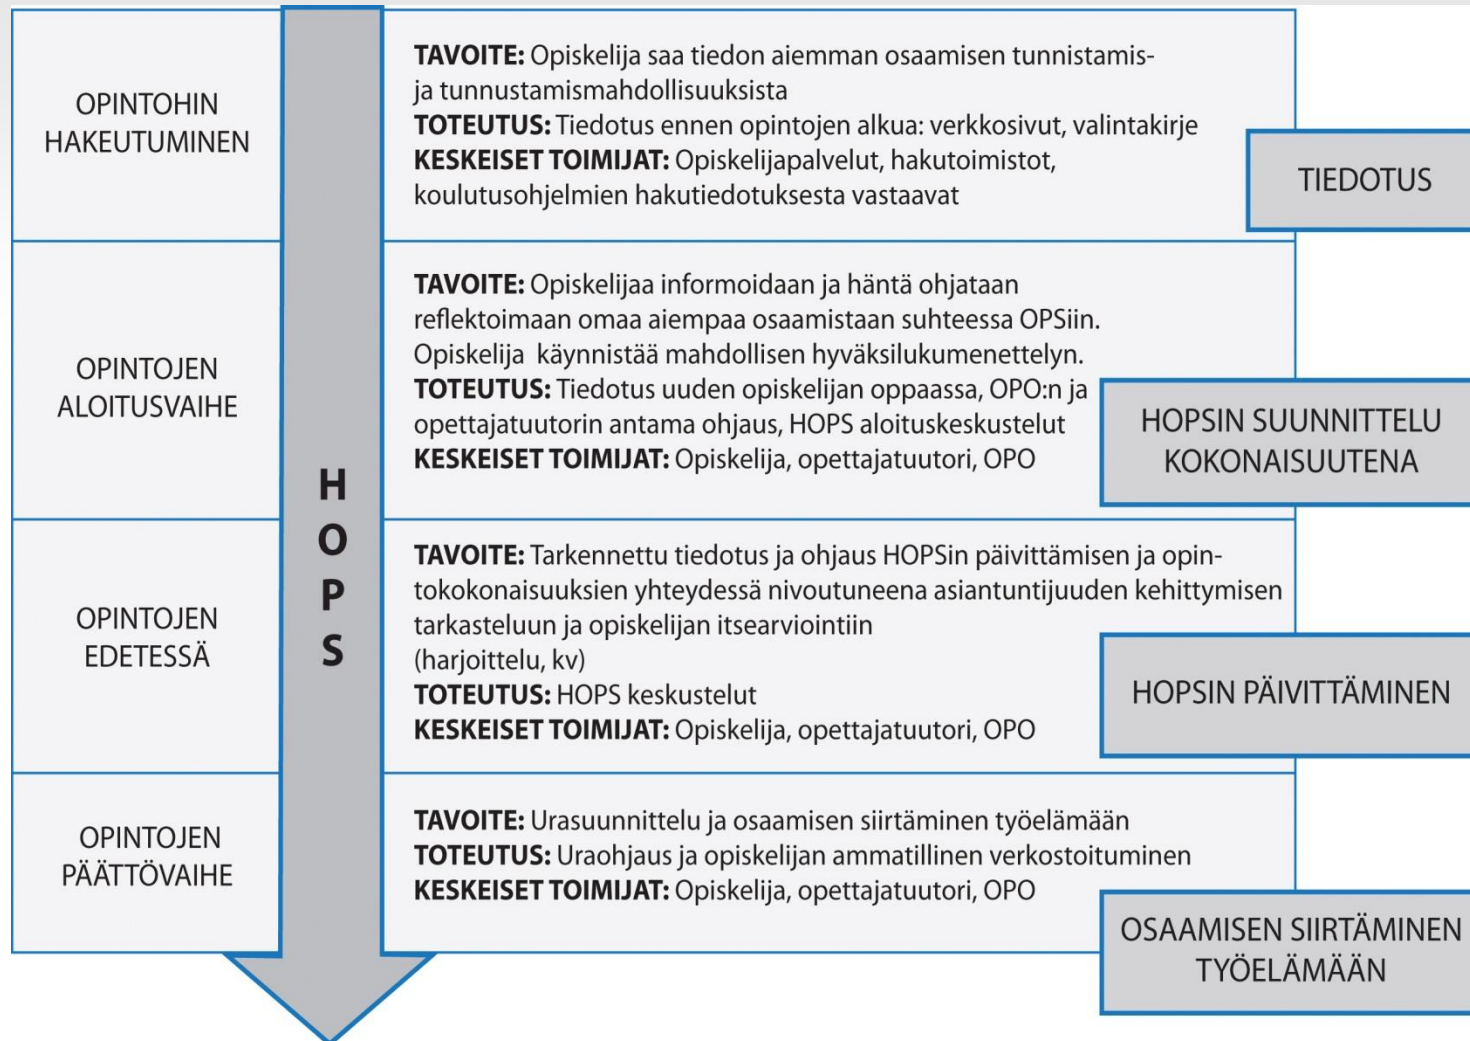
OPINTOHIN HAKEUTUMINEN

TAVOITE: Opiskelija saa tiedon aiemman osaamisen tunnistamis- ja tunnustamismahdollisuuksista
TOTEUTUS: Tiedotus ennen opintojen alkua: verkkosivut, valintakirje
KESKEISET TOIMIJAT: Opiskelijapalvelut, hakutoimistot, koulutusohjelmien hakutiedotuksesta vastaavat

TIEDOTUS

OPINTOJEN ALOITUSVAIHE

TAVOITE: Opiskelijaa informoidaan ja häntä ohjataan reflektoimaan omaa aiempaa osaamistaan suhteessa OPSiin. Opiskelija käynnistää mahdollisen hyväksilukumenettelyn.
TOTEUTUS: Tiedotus uuden opiskelijan oppaassa, OPO:n ja opettajatuutorin antama ohjaus, HOPS aloituskeskustelut
KESKEISET TOIMIJAT: Opiskelija, opettajatuutori, OPO

HOPSIN SUUNNITTELU KOKONAISUUTENA

HOPS

OPINTOJEN EDETESSÄ

TAVOITE: Tarkennettu tiedotus ja ohjaus HOPSin päivittämisen ja opintokokonaisuuksien yhteydessä nivoutuneena asiantuntijuuden kehittymisen tarkasteluun ja opiskelijan itsearviointiin (harjoittelu, kv)
TOTEUTUS: HOPS keskustelut
KESKEISET TOIMIJAT: Opiskelija, opettajatuutori, OPO

HOPSIN PÄIVITTÄMINEN

OPINTOJEN PÄÄTTÖVAIHE

TAVOITE: Urasuunnittelu ja osaamisen siirtäminen työelämään
TOTEUTUS: Uraohjaus ja opiskelijan ammatillinen verkostoituminen
KESKEISET TOIMIJAT: Opiskelija, opettajatuutori, OPO

OSAAMISEN SIIRTÄMINEN TYÖELÄMÄÄN